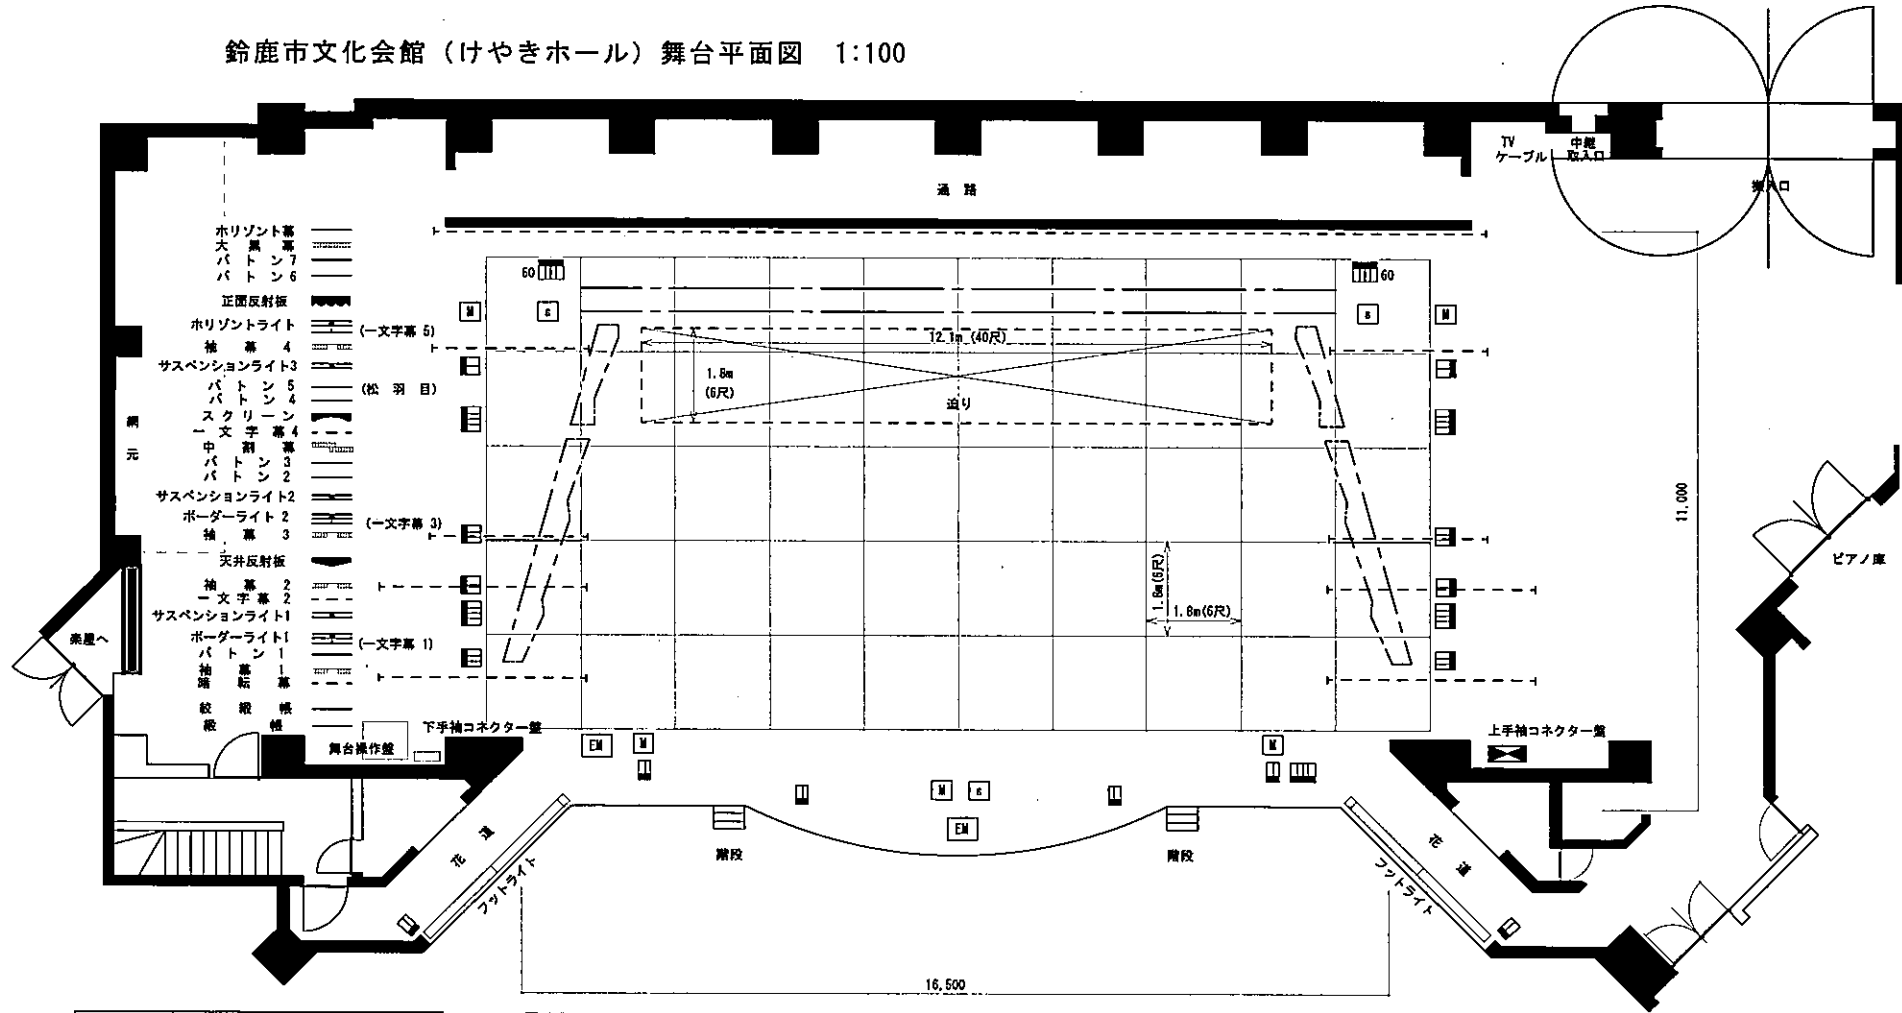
鈴鹿市文化会館（けやきホール）舞台平面図　1:100

TV ケーブル
中継 取入口
搬入口
通路

ホリゾント幕
大黒幕
バトン7
バトン6
正面反射板
ホリゾントライト
袖幕 4
サスペンションライト3
バトン5
バトン4
スクリーン
一文字幕4
中割幕
バトン3
バトン2
サスペンションライト2
ボーダーライト 2
袖幕 3
天井反射板
袖幕 2
一文字幕 2
サスペンションライト1
ボーダーライト1
バトン1
袖幕 1
暗転幕
緞帳
紋帳

(一文字幕 5)
(松羽目)
(一文字幕 3)
(一文字幕 1)

綱元
楽屋へ

50
60
M
S
12.1m (40尺)
1.8m (6尺)
迫り
1.8m(6尺)
1.8m(6尺)
11,000
ピアノ庫

下手袖コネクター盤
舞台操作盤
上手袖コネクター盤
EM
M
S
EM
階段
階段
花道
花道
フットライト
フットライト
16,500